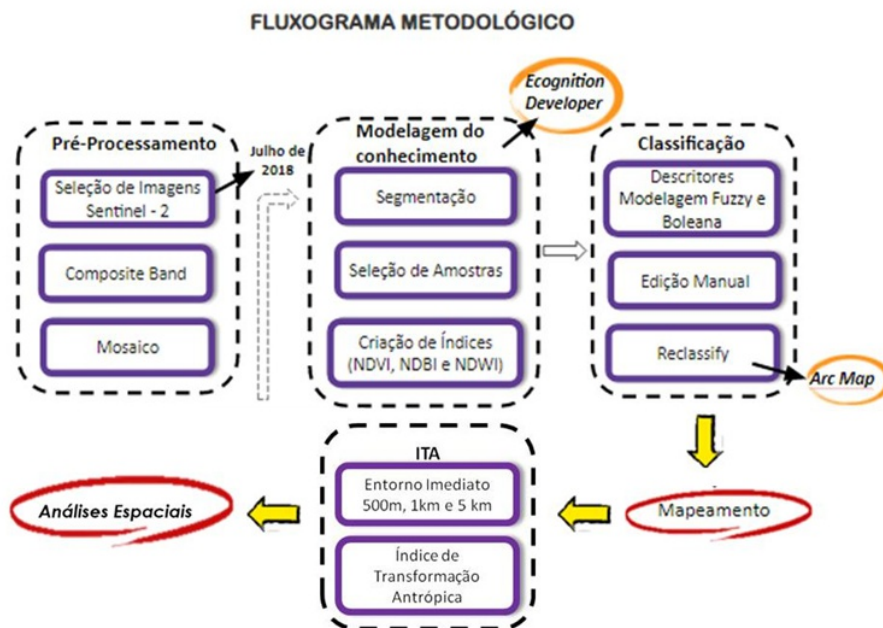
FLUXOGRAMA METODOLÓGICO

Pré-Processamento

Seleção de Imagens Sentinel - 2

Composite Band

Mosaico

Julho de 2018

Ecognition Developer

Modelagem do conhecimento

Segmentação

Seleção de Amostras

Criação de Índices (NDVI, NDBI e NDWI)

Classificação

Descritores Modelagem Fuzzy e Boleana

Edição Manual

Reclassify

Arc Map

ITA

Entorno Imediato 500m, 1km e 5 km

Índice de Transformação Antrópica

Análises Espaciais

Mapeamento